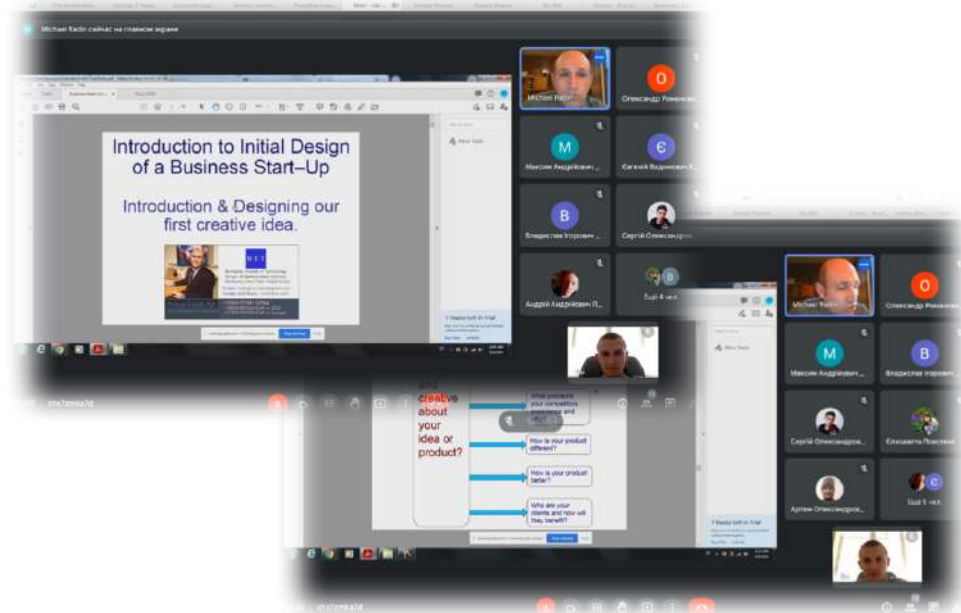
Michael Radin сейчас на главном экране

Introduction to Initial Design of a Business Start–Up

Introduction & Designing our first creative idea.

Michael Radin
Олександр Романов...
Максим Андрійович ...
Євгеній Вадимович ...
Владислав Ігорович ...
Сергій Олександров...
Андрій Андрійович П...
Ещё 4 чел.

O
M
Є
B

chx7zmks7d

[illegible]
creative
about
your
idea or
product?

What problems your competitors experience and why?
How is your product different?
How is your product better?
Who are your clients and how will they benefit?

Michael Radin
Олександр Романов...
Максим Андрійович ...
Владислав Ігорович ...
Сергій Олександров...
Єлизавета Помстюк
Артем Олександров...
Ещё 5 чел.

O
M
B

chx7zmks7d